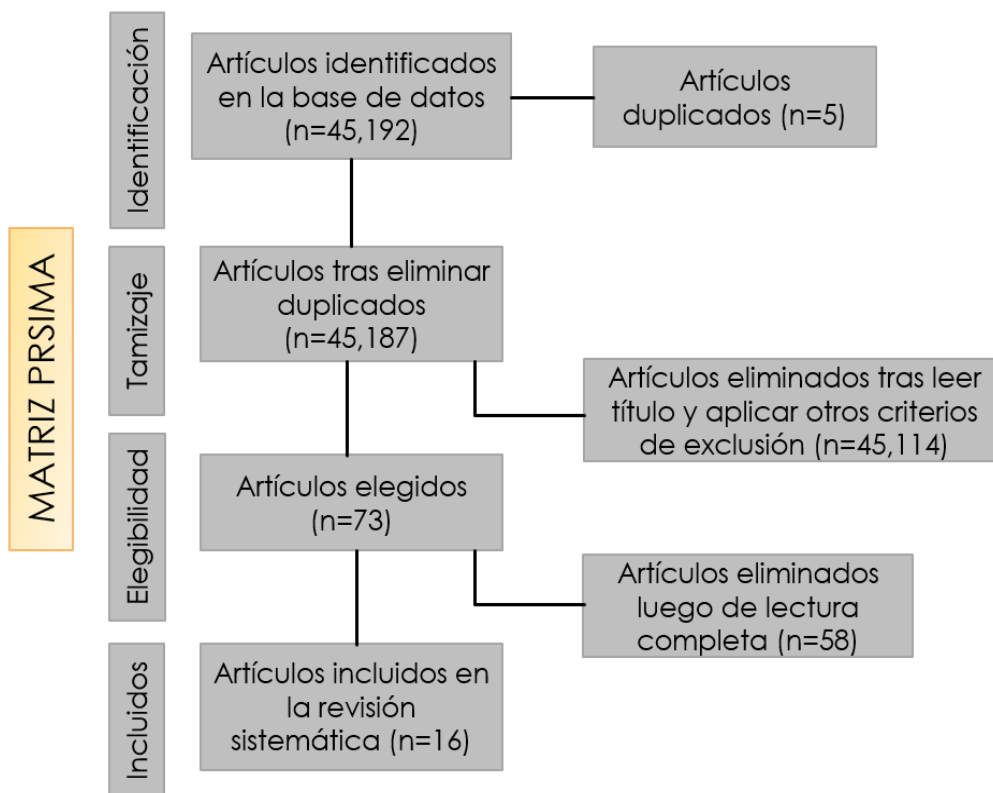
MATRIZ PRSIMA

Identificación

Artículos identificados en la base de datos (n=45,192)

Artículos duplicados (n=5)

Tamizaje

Artículos tras eliminar duplicados (n=45,187)

Artículos eliminados tras leer título y aplicar otros criterios de exclusión (n=45,114)

Elegibilidad

Artículos elegidos (n=73)

Artículos eliminados luego de lectura completa (n=58)

Incluidos

Artículos incluidos en la revisión sistemática (n=16)